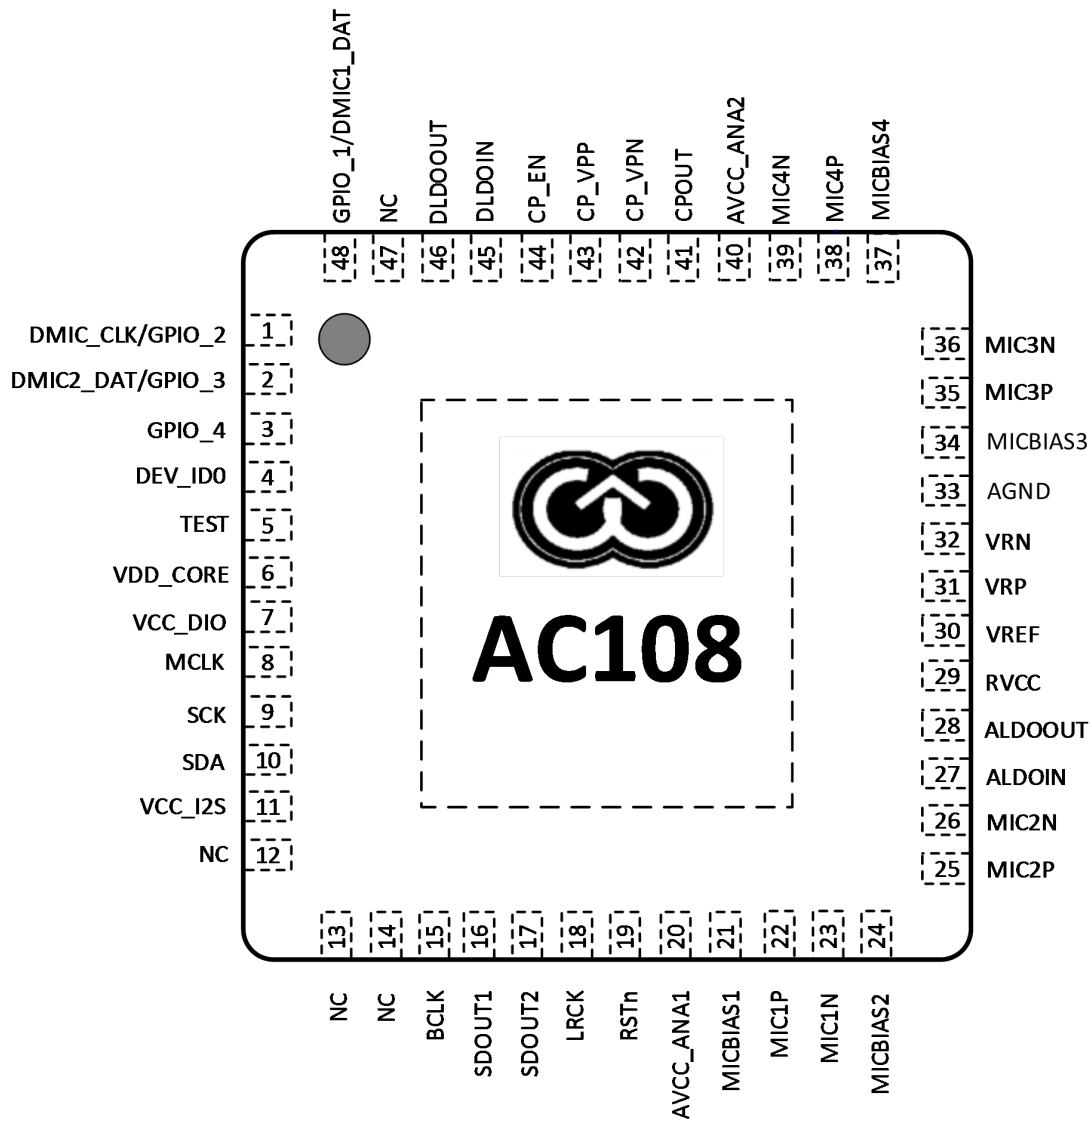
GPIO_1/DMIC1_DAT 48
NC 47
DLDOOUT 46
DLDOIN 45
CP_EN 44
CP_VPP 43
CP_VPN 42
CPOUT 41
AVCC_ANA2 40
MIC4N 39
MIC4P 38
MICBIAS4 37

DMIC_CLK/GPIO_2 1
DMIC2_DAT/GPIO_3 2
GPIO_4 3
DEV_ID0 4
TEST 5
VDD_CORE 6
VCC_DIO 7
MCLK 8
SCK 9
SDA 10
VCC_I2S 11
NC 12

AC108

36 MIC3N
35 MIC3P
34 MICBIAS3
33 AGND
32 VRN
31 VRP
30 VREF
29 RVCC
28 ALDOOUT
27 ALDOIN
26 MIC2N
25 MIC2P

13 NC
14 NC
15 BCLK
16 SDOUT1
17 SDOUT2
18 LRCK
19 RSTn
20 AVCC_ANA1
21 MICBIAS1
22 MIC1P
23 MIC1N
24 MICBIAS2